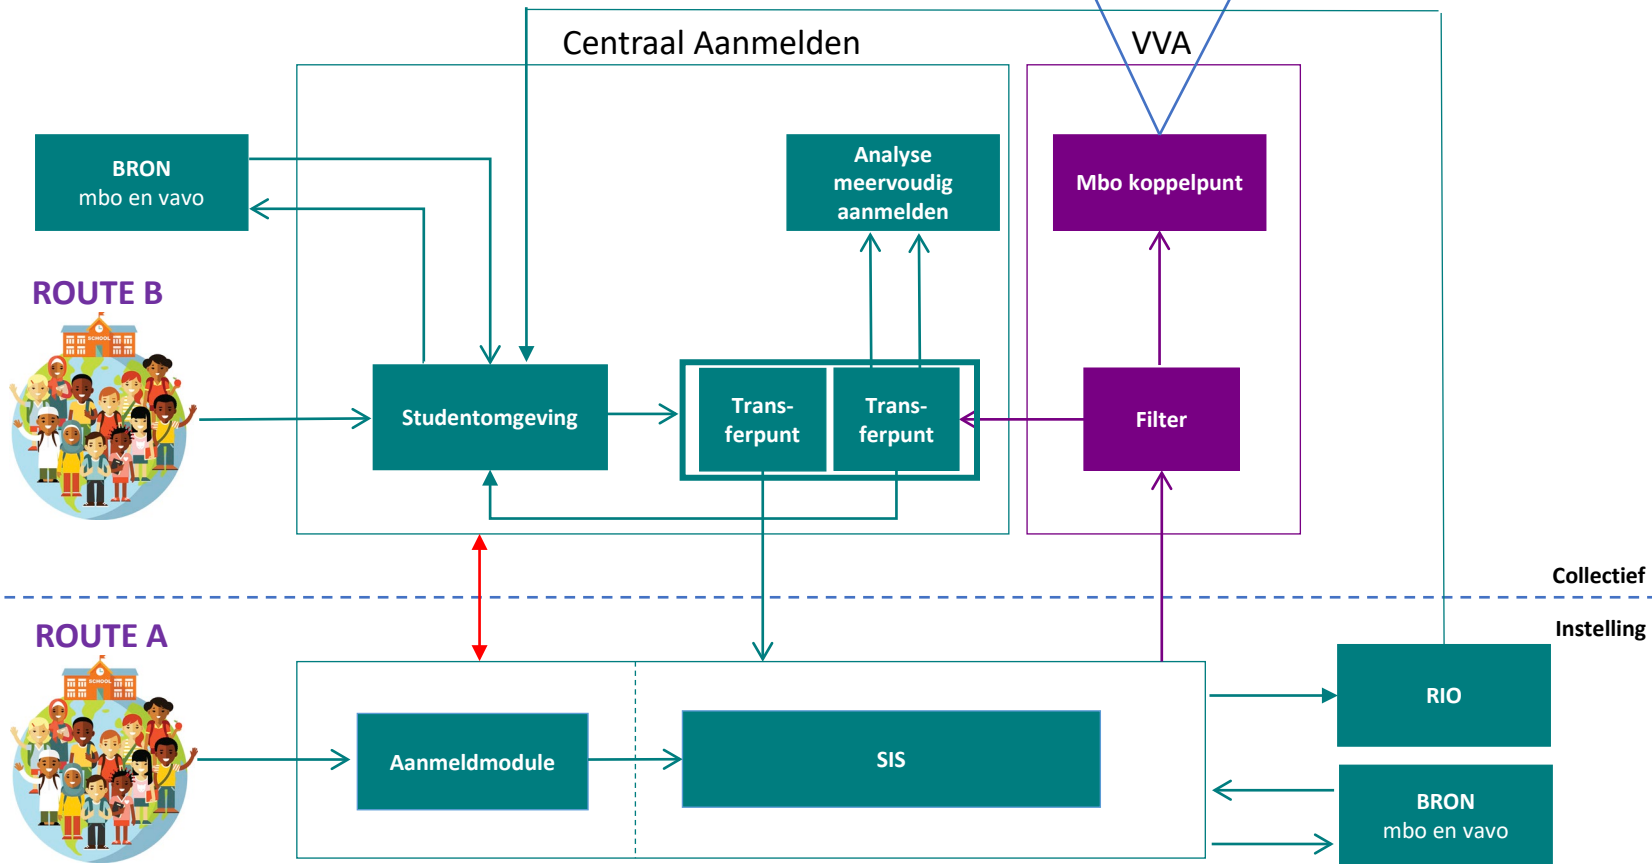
Centraal Aanmelden

VVA

BRON
mbo en vavo

Analyse meervoudig aanmelden

Mbo koppelpunt

ROUTE B

SCHOOL

Studentomgeving

Trans-ferpunt

Trans-ferpunt

Filter

Collectief

Instelling

ROUTE A

SCHOOL

Aanmeldmodule

SIS

RIO

BRON
mbo en vavo